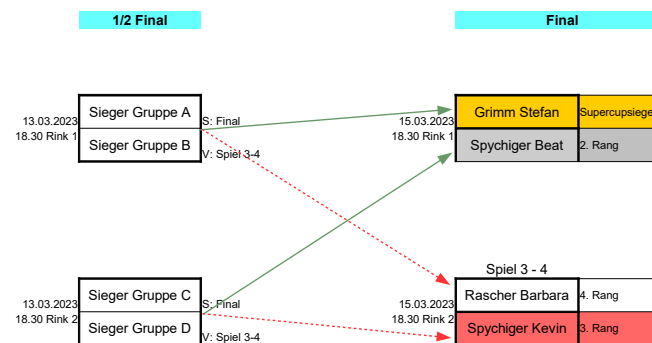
1/2 Final

Final

13.03.2023
18.30 Rink 1

Sieger Gruppe A
Sieger Gruppe B

S: Final
V: Spiel 3-4

15.03.2023
18.30 Rink 1

Grimm Stefan
Spychiger Beat

Supercupsiege
2. Rang

Spiel 3 - 4

13.03.2023
18.30 Rink 2

Sieger Gruppe C
Sieger Gruppe D

S: Final
V: Spiel 3-4

15.03.2023
18.30 Rink 2

Rascher Barbara
Spychiger Kevin

4. Rang
3. Rang